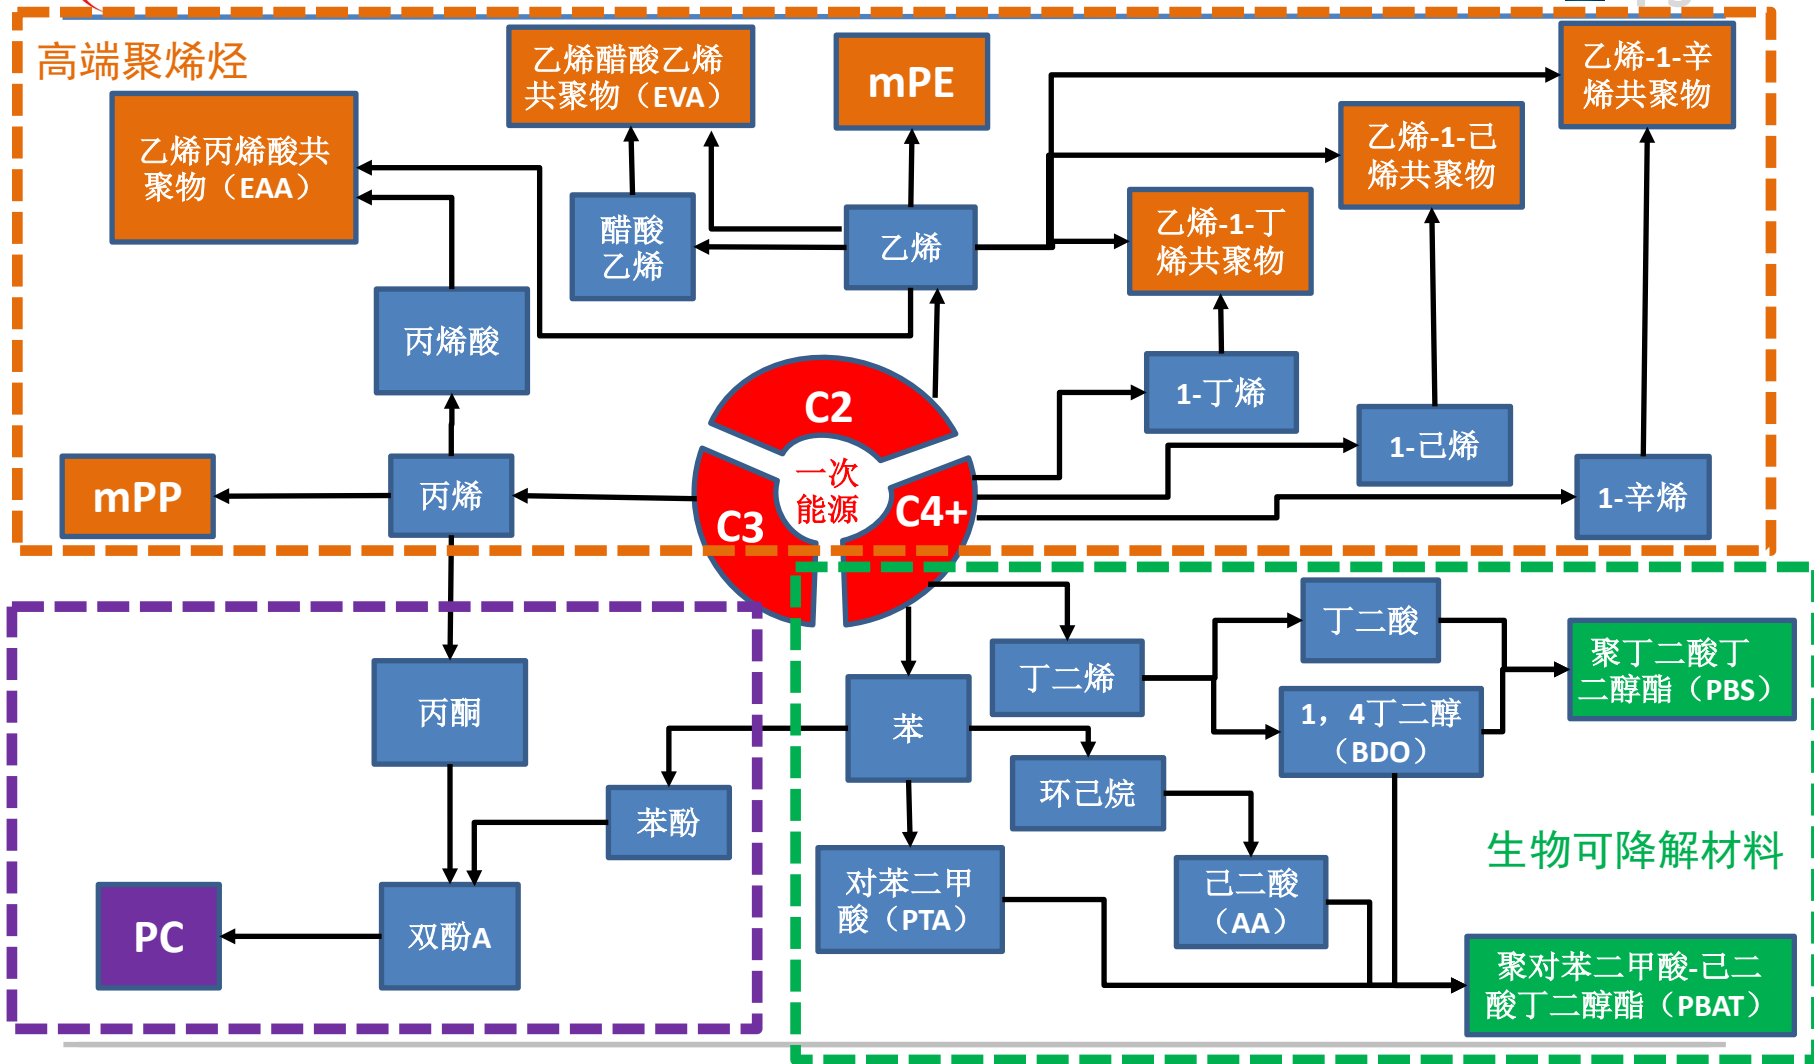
高端聚烯烃

乙烯醋酸乙烯共聚物（EVA）

mPE

乙烯-1-辛烯共聚物

乙烯丙烯酸共聚物（EAA）

乙烯-1-己烯共聚物

醋酸乙烯

乙烯

乙烯-1-丁烯共聚物

丙烯酸

C2

1-丁烯

1-己烯

mPP

丙烯

一次能源

C3

C4+

1-辛烯

丁二酸

丙酮

丁二烯

聚丁二酸丁二醇酯（PBS）

苯

1，4丁二醇（BDO）

苯酚

环己烷

生物可降解材料

对苯二甲酸（PTA）

己二酸（AA）

PC

双酚A

聚对苯二甲酸-己二酸丁二醇酯（PBAT）